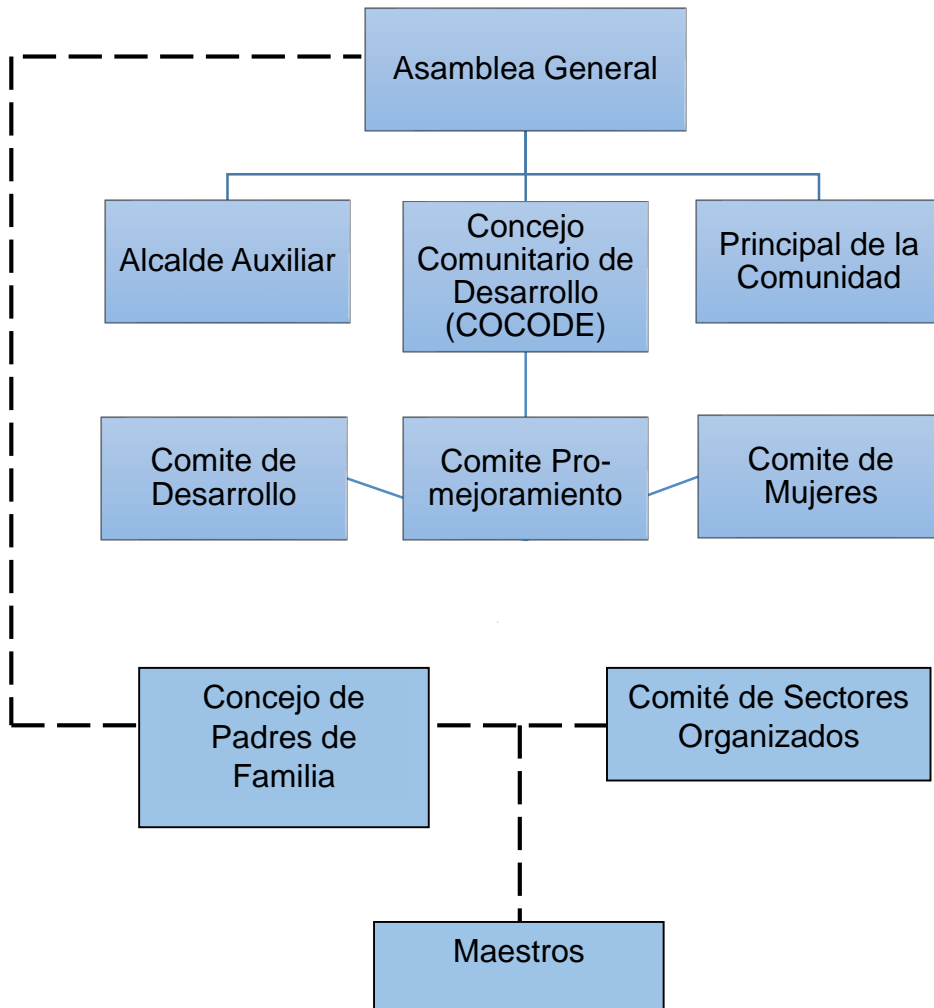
Asamblea General

Alcalde Auxiliar

Concejo Comunitario de Desarrollo (COCODE)

Principal de la Comunidad

Comite de Desarrollo

Comite Pro-mejoramiento

Comite de Mujeres

Concejo de Padres de Familia

Comité de Sectores Organizados

Maestros